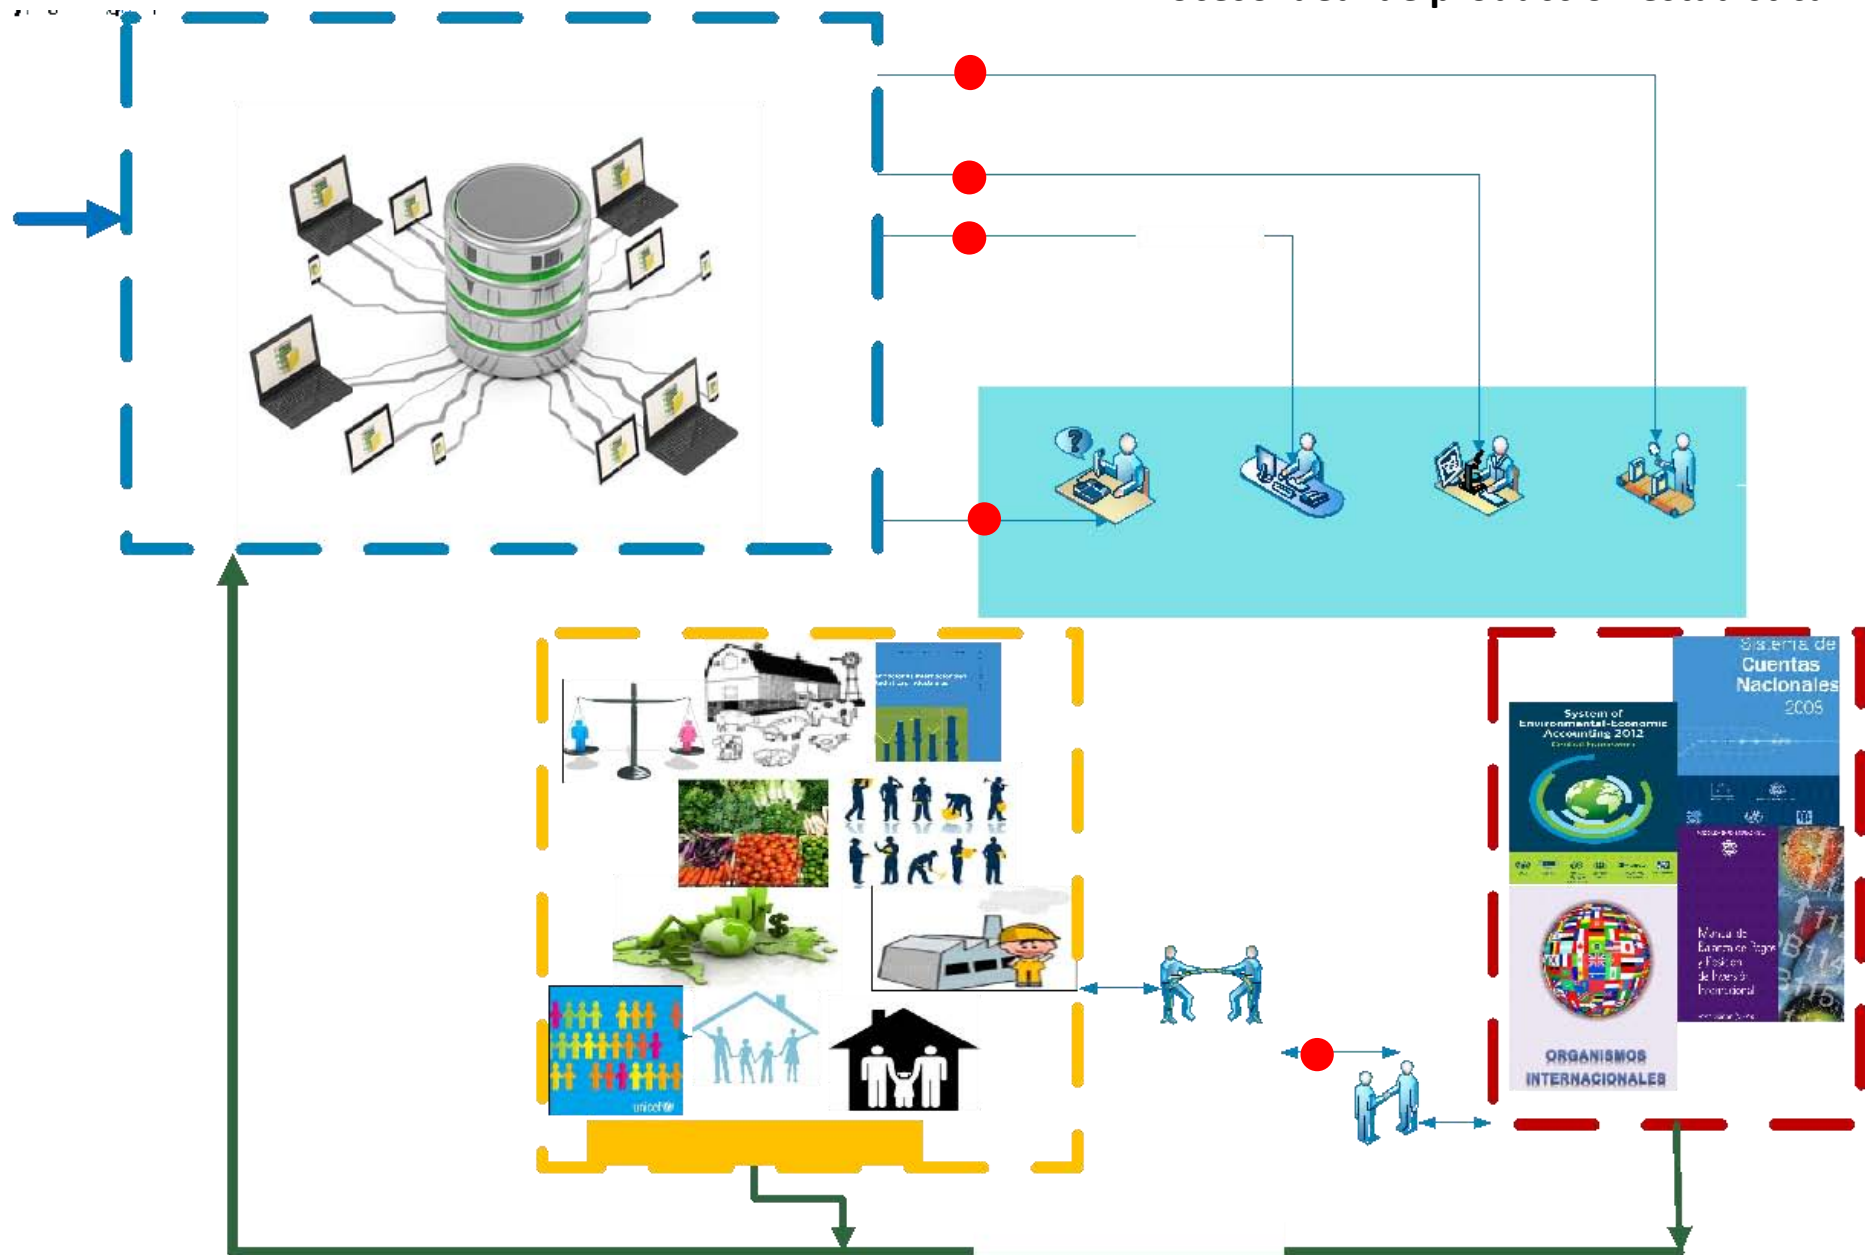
Sistema de Cuentas Nacionales 2008

System of Environmental-Economic Accounting 2012 Central Framework

Manual de Balanza de Pagos y Posición de Inversión Internacional

ORGANISMOS INTERNACIONALES

unicef